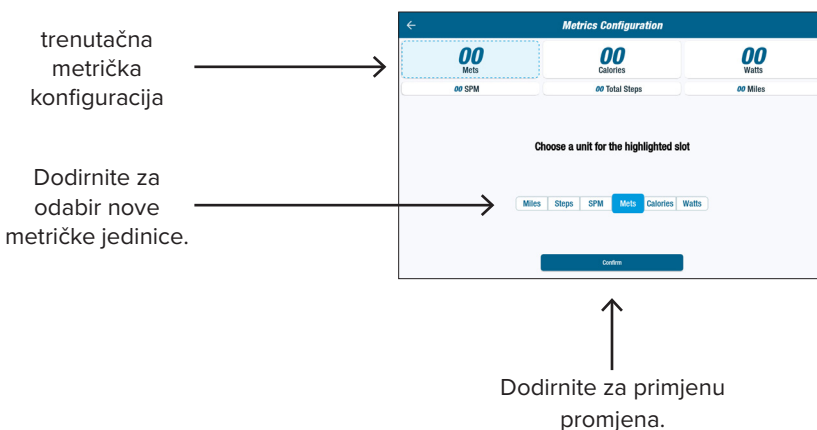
trenutačna metrička konfiguracija

Dodirnite za odabir nove metričke jedinice.

←

Metrics Configuration

00
Mets

00
Calories

00
Watts

00 SPM

00 Total Steps

00 Miles

Choose a unit for the highlighted slot

Miles | Steps | SPM | Mets | Calories | Watts

Confirm

Dodirnite za primjenu promjena.